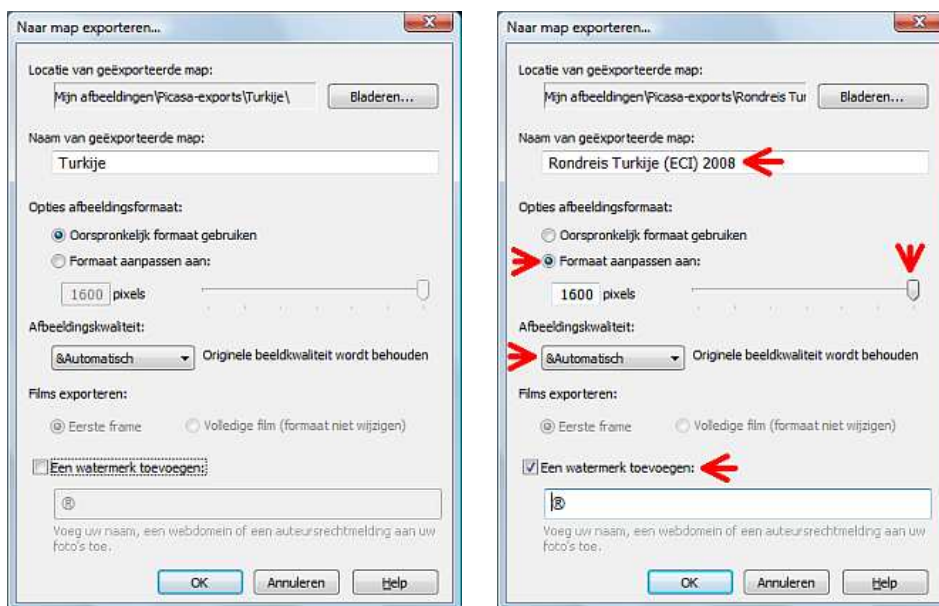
Naar map exporteren...

Locatie van geëxporteerde map:

Mijn afbeeldingen\Picasa-exports\Turkije\

Bladeren...

Naam van geëxporteerde map:

Turkije

Opties afbeeldingsformaat:

Oorspronkelijk formaat gebruiken

Formaat aanpassen aan:

1600 pixels

Afbeeldingskwaliteit:

&Automatisch

Originele beeldkwaliteit wordt behouden

Films exporteren:

Eerste frame

Volledige film (formaat niet wijzigen)

Een watermerk toevoegen:

®

Voeg uw naam, een webdomein of een auteursrechtmelding aan uw foto's toe.

OK

Annuleren

Help

Naar map exporteren...

Locatie van geëxporteerde map:

Mijn afbeeldingen\Picasa-exports\Rondreis Tur

Bladeren...

Naam van geëxporteerde map:

Rondreis Turkije (ECI) 2008

Opties afbeeldingsformaat:

Oorspronkelijk formaat gebruiken

Formaat aanpassen aan:

1600 pixels

Afbeeldingskwaliteit:

&Automatisch

Originele beeldkwaliteit wordt behouden

Films exporteren:

Eerste frame

Volledige film (formaat niet wijzigen)

Een watermerk toevoegen:

®

Voeg uw naam, een webdomein of een auteursrechtmelding aan uw foto's toe.

OK

Annuleren

Help